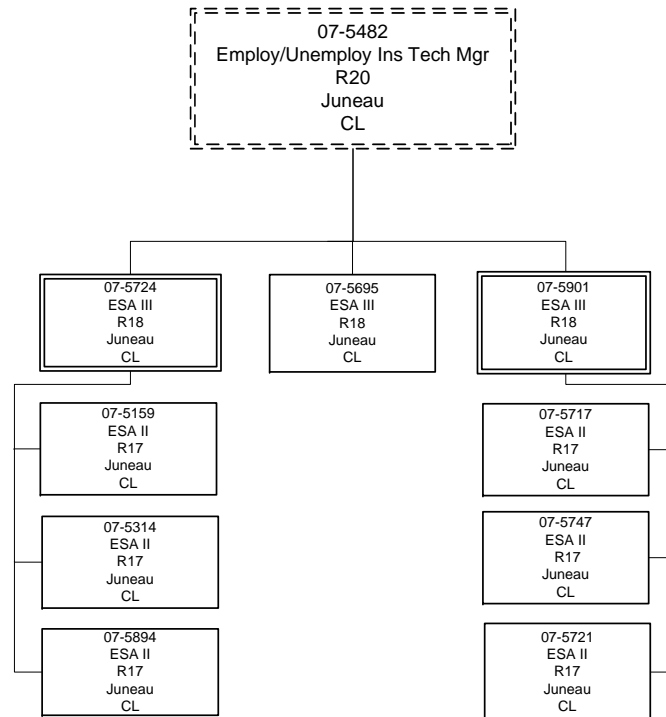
07-5482
Employ/Unemploy Ins Tech Mgr
R20
Juneau
CL

07-5724
ESA III
R18
Juneau
CL

07-5695
ESA III
R18
Juneau
CL

07-5901
ESA III
R18
Juneau
CL

07-5159
ESA II
R17
Juneau
CL

07-5314
ESA II
R17
Juneau
CL

07-5894
ESA II
R17
Juneau
CL

07-5717
ESA II
R17
Juneau
CL

07-5747
ESA II
R17
Juneau
CL

07-5721
ESA II
R17
Juneau
CL